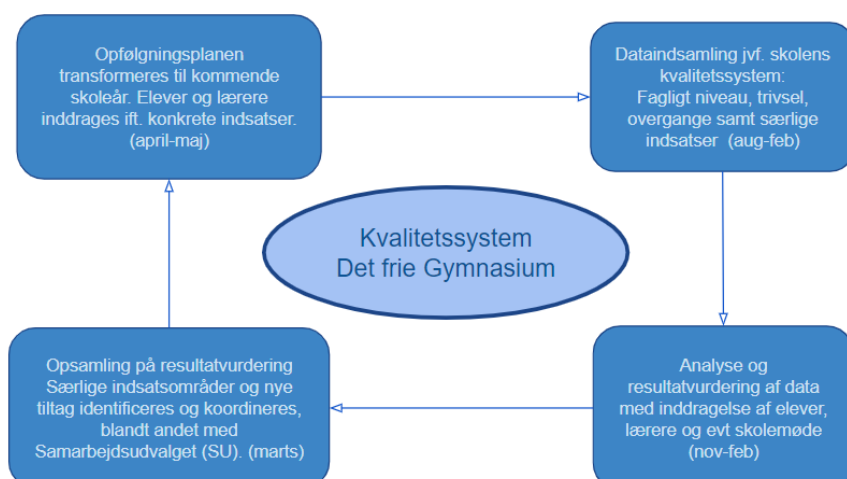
Opfølgningsplanen transformeres til kommende skoleår. Elever og lærere inddrages ift. konkrete indsatser. (april-maj)

Dataindsamling jvf. skolens kvalitetssystem: Fagligt niveau, trivsel, overgange samt særlige indsatser (aug-feb)

Kvalitetssystem
Det frie Gymnasium

Analyse og resultatvurdering af data med inddragelse af elever, lærere og evt skolemøde (nov-feb)

Opsamling på resultatvurdering Særlige indsatsområder og nye tiltag identificeres og koordineres, blandt andet med Samarbejdsudvalget (SU). (marts)